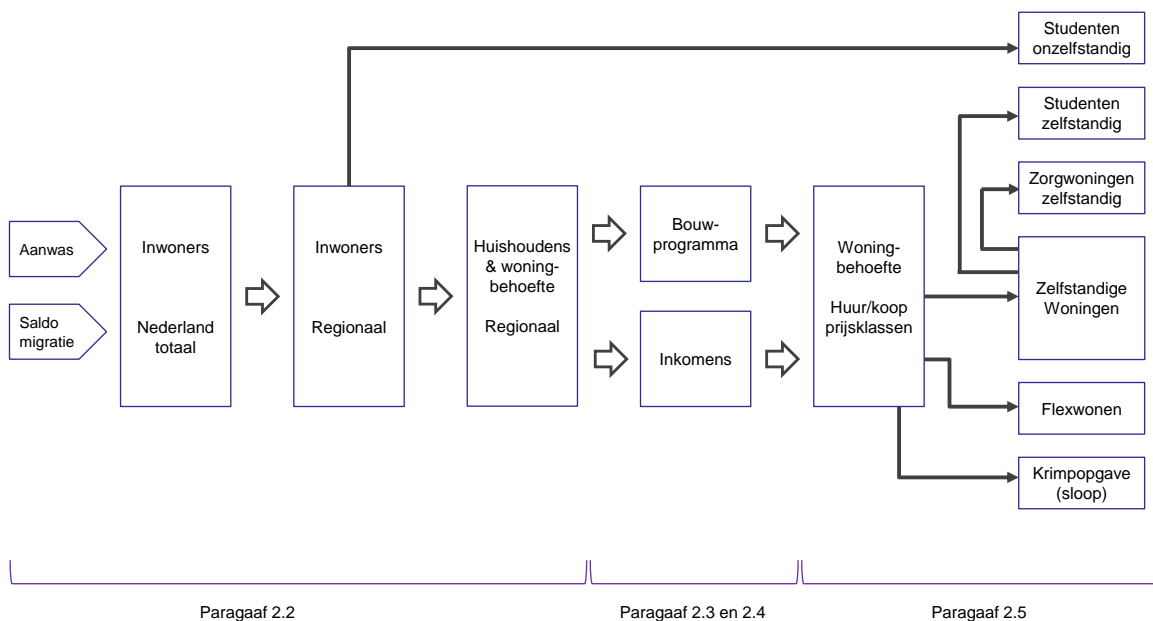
Aanwas

Saldo migratie

Inwoners

Nederland totaal

Inwoners

Regionaal

Huishoudens & woningbehoefte

Regionaal

Bouwprogramma

Inkomens

Woningbehoefte

Huur/koop prijsklassen

Studenten onzelfstandig

Studenten zelfstandig

Zorgwoningen zelfstandig

Zelfstandige Woningen

Flexwonen

Krimpopgave (sloop)

Paragaaf 2.2

Paragaaf 2.3 en 2.4

Paragaaf 2.5